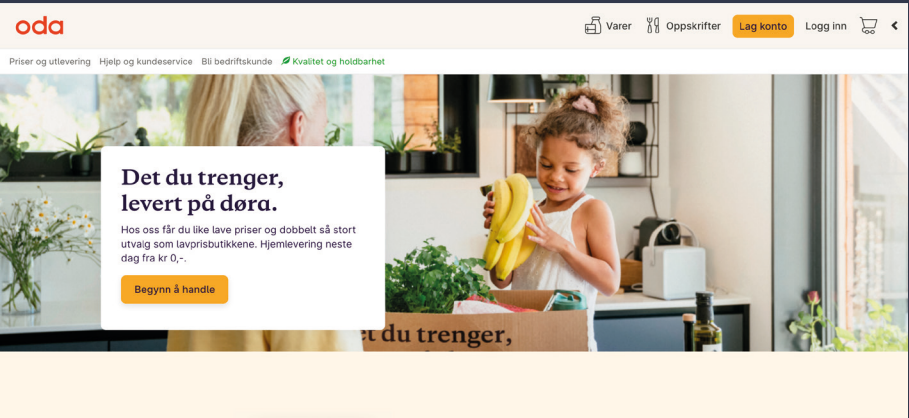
oda

Varer Oppskrifter Lag konto Logg inn

Priser og utlevering Hjelp og kundeservice Bli bedriftskunde Kvalitet og holdbarhet

Det du trenger, levert på døra.

Hos oss får du like lave priser og dobbelt så stort utvalg som lavprisbutikkene. Hjemlevering neste dag fra kr 0,-.

Begynn å handle

t du trenger,